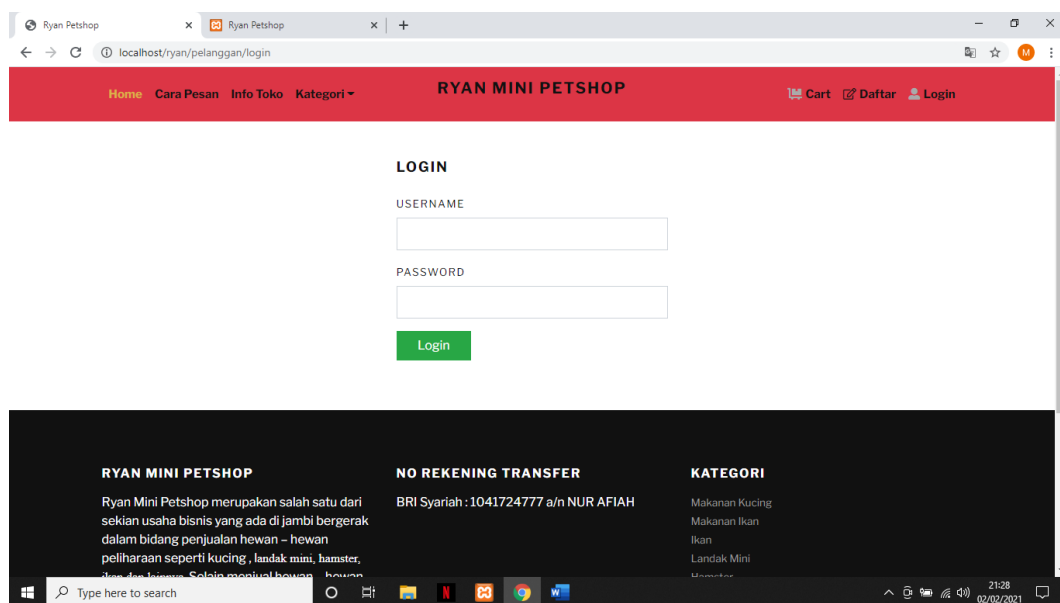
Ryan Petshop × Ryan Petshop × +

localhost/ryan/pelanggan/login

Home Cara Pesan Info Toko Kategori

RYAN MINI PETSHOP

Cart Daftar Login

LOGIN

USERNAME

PASSWORD

Login

RYAN MINI PETSHOP

Ryan Mini Petshop merupakan salah satu dari sekian usaha bisnis yang ada di jambi bergerak dalam bidang penjualan hewan – hewan peliharaan seperti kucing , landak mini, hamster, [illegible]

NO REKENING TRANSFER

BRI Syariah : 1041724777 a/n NUR AFIAH

KATEGORI

Makanan Kucing
Makanan Ikan
Ikan
Landak Mini
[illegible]

Type here to search

21:28
02/02/2021